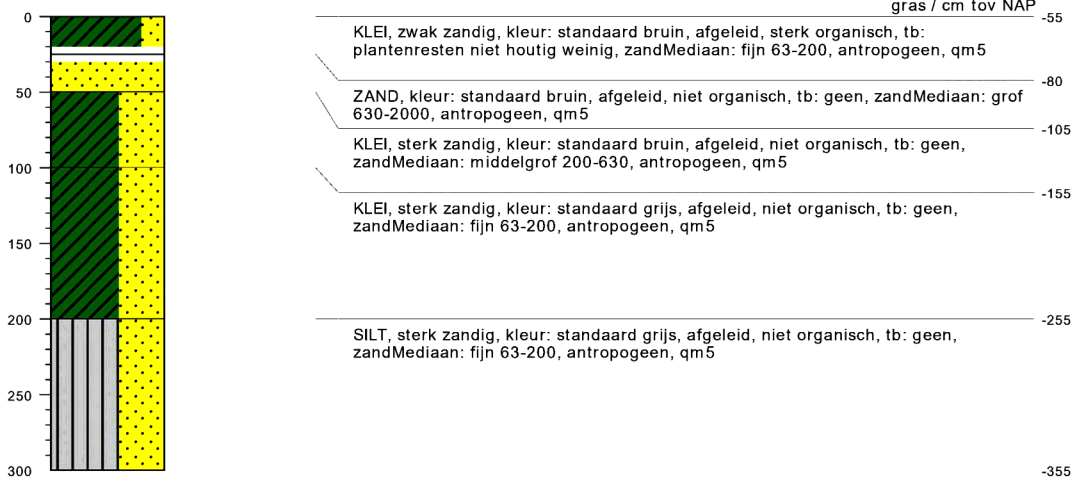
gras / cm tov NAP

0
50
100
150
200
250
300

-55
KLEI, zwak zandig, kleur: standaard bruin, afgeleid, sterk organisch, tb: plantenresten niet houtig weinig, zandMediaan: fijn 63-200, antropogeen, qm5

-80
ZAND, kleur: standaard bruin, afgeleid, niet organisch, tb: geen, zandMediaan: grof 630-2000, antropogeen, qm5

-105
KLEI, sterk zandig, kleur: standaard bruin, afgeleid, niet organisch, tb: geen, zandMediaan: middelgrof 200-630, antropogeen, qm5

-155
KLEI, sterk zandig, kleur: standaard grijs, afgeleid, niet organisch, tb: geen, zandMediaan: fijn 63-200, antropogeen, qm5

-255
SILT, sterk zandig, kleur: standaard grijs, afgeleid, niet organisch, tb: geen, zandMediaan: fijn 63-200, antropogeen, qm5

-355